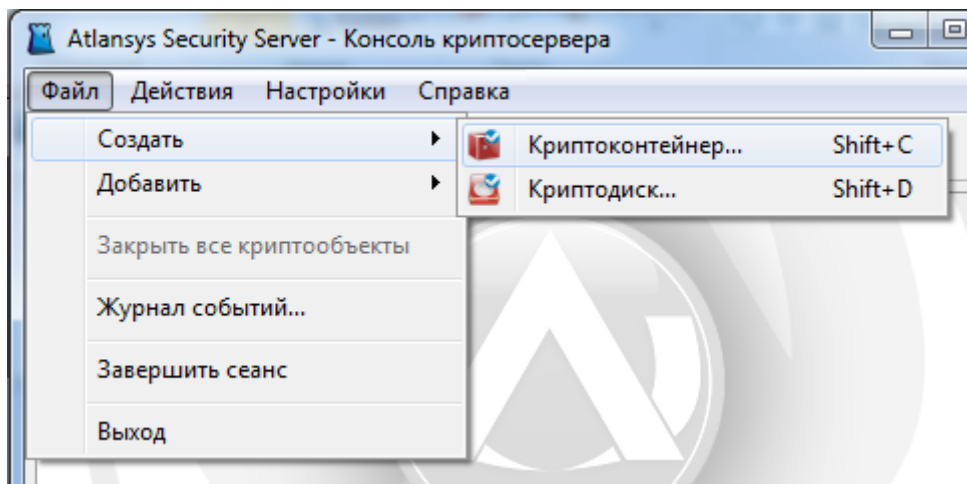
Atlansys Security Server - Консоль криптосервера

Файл Действия Настройки Справка

Создать
Добавить
Закрыть все криптообъекты
Журнал событий...
Завершить сеанс
Выход

Криптоконтейнер... Shift+C
Криптодиск... Shift+D